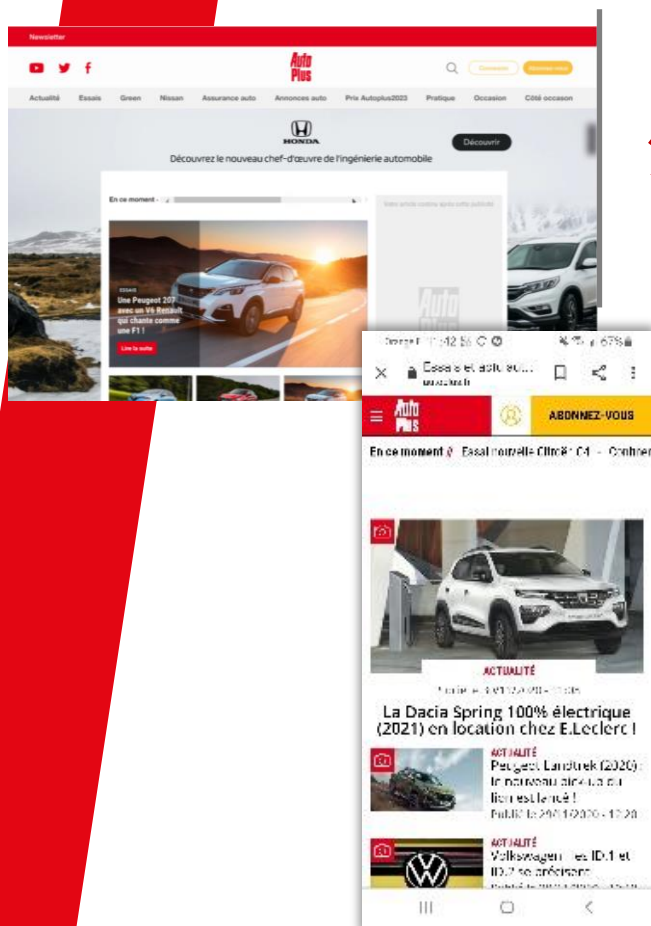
Newsletter

Auto Plus

Actualité Essais Green Nissan Assurance auto Annonces auto Prix Autoplus2023 Pratique Occasion Côté occasion

HONDA

Découvrez le nouveau chef-d'œuvre de l'ingénierie automobile

Découvrir

En ce moment -

ESSAIS

Une Peugeot 207 avec un V6 Renault qui chante comme une F1 !

Lire la suite

Orange F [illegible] 12:56 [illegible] 67%

Essais et actu su... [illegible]

Auto Plus

ABONNEZ-VOUS

En ce moment Essai nouvelle Citroën C4 - Confron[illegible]

ACTUALITÉ

Publié le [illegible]

La Dacia Spring 100% électrique (2021) en location chez E.Leclerc !

ACTUALITÉ

Peugeot Landtrek (2020) : le nouveau pick-up du lion est lancé !

Publié le 20/11/2020 - 12:20

ACTUALITÉ

Volkswagen : les ID.1 et ID.2 se précisent

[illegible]